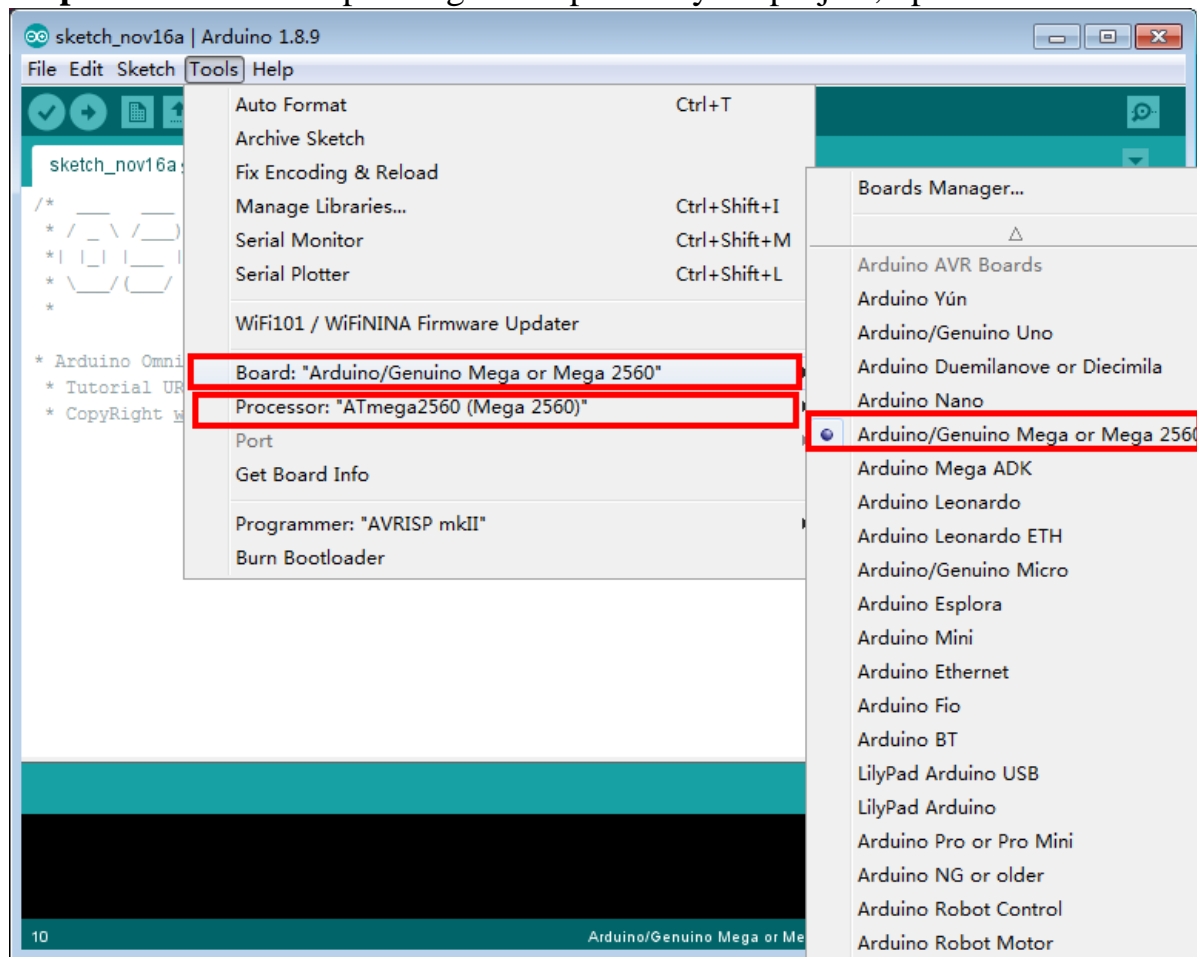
sketch_nov16a | Arduino 1.8.9

File Edit Sketch Tools Help

sketch_nov16a

/* ___ ___
* / _ \ /___)
* | |_| |___ |
* \___/(___/
*

* Arduino Omni
* Tutorial UR
* CopyRight w

Auto Format Ctrl+T
Archive Sketch
Fix Encoding & Reload
Manage Libraries... Ctrl+Shift+I
Serial Monitor Ctrl+Shift+M
Serial Plotter Ctrl+Shift+L
WiFi101 / WiFiNINA Firmware Updater
Board: "Arduino/Genuino Mega or Mega 2560"
Processor: "ATmega2560 (Mega 2560)"
Port
Get Board Info
Programmer: "AVRISP mkII"
Burn Bootloader

Boards Manager...
Arduino AVR Boards
Arduino Yún
Arduino/Genuino Uno
Arduino Duemilanove or Diecimila
Arduino Nano
Arduino/Genuino Mega or Mega 256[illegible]
Arduino Mega ADK
Arduino Leonardo
Arduino Leonardo ETH
Arduino/Genuino Micro
Arduino Esplora
Arduino Mini
Arduino Ethernet
Arduino Fio
Arduino BT
LilyPad Arduino USB
LilyPad Arduino
Arduino Pro or Pro Mini
Arduino NG or older
Arduino Robot Control
Arduino Robot Motor

10 Arduino/Genuino Mega or Me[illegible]